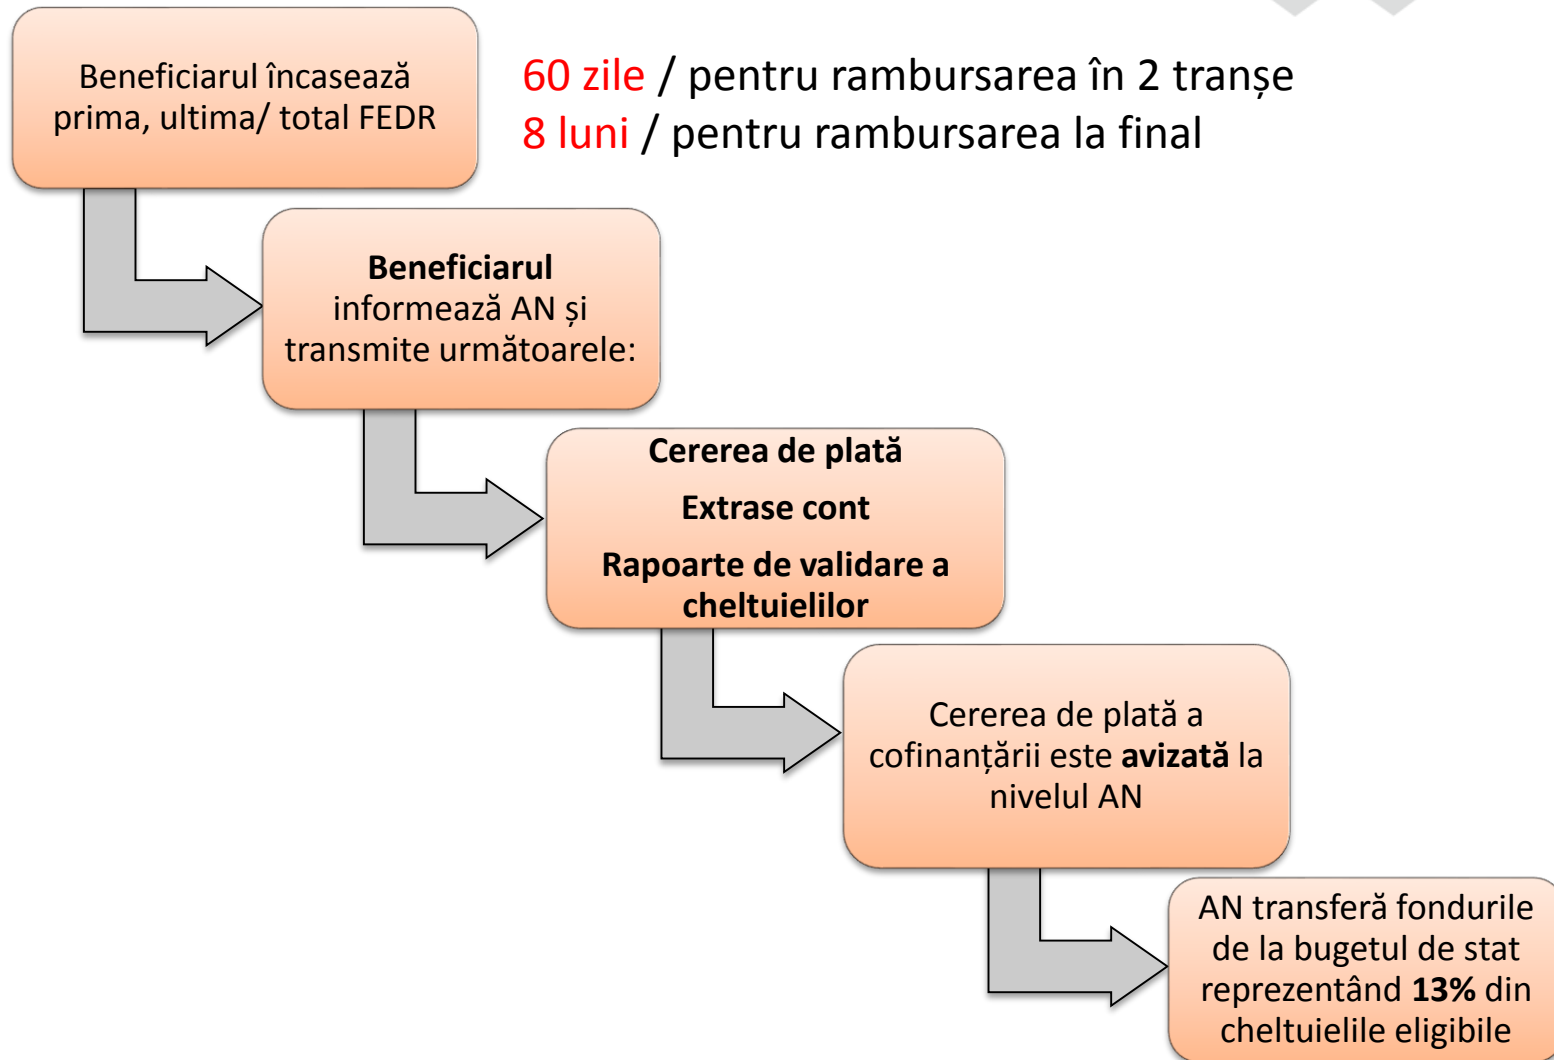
Beneficiarul încasează prima, ultima/ total FEDR

60 zile / pentru rambursarea în 2 tranșe
8 luni / pentru rambursarea la final

Beneficiarul informează AN și transmite următoarele:

Cererea de plată

Extrase cont

Rapoarte de validare a cheltuielilor

Cererea de plată a cofinanțării este avizată la nivelul AN

AN transferă fondurile de la bugetul de stat reprezentând 13% din cheltuielile eligibile